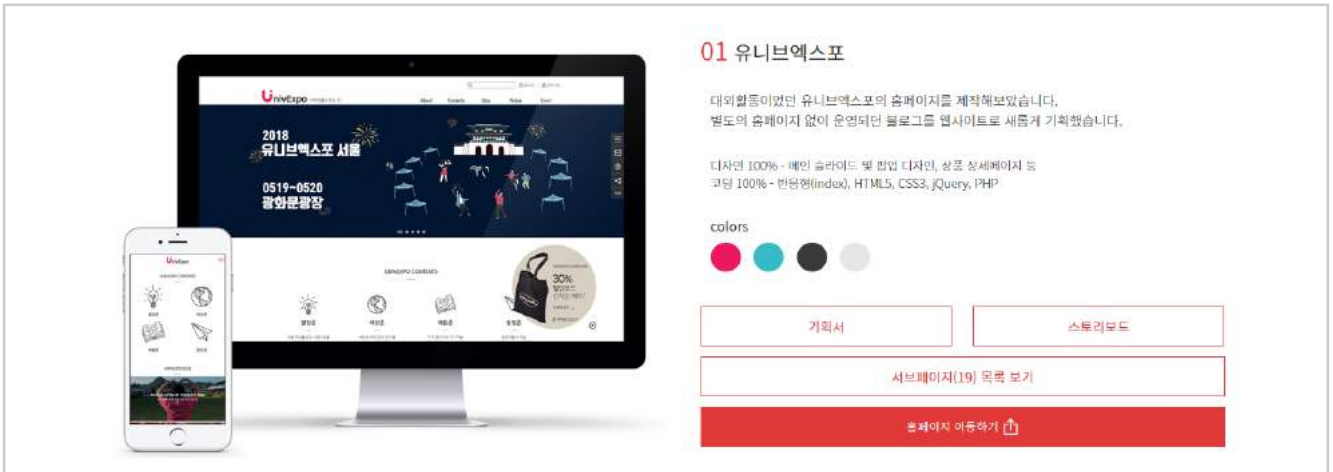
UnivExpo

About Contents Shop Tickets Event

2018
유니브엑스포 서울

0519~0520
광화문광장

UNIVEXPO CONTENTS

30%

UnivExpo

01 유니브엑스포

대외활동이었던 유니브엑스포의 홈페이지를 제작해보았습니다.
별도의 홈페이지 없이 운영되던 블로그를 웹사이트로 새롭게 기획했습니다.

디자인 100% - 메인 슬라이드 및 팝업 디자인, 상품 상세페이지 등
코딩 100% - 반응형(index), HTML5, CSS3, jQuery, PHP

colors

기획서

스토리보드

서브페이지(19) 목록 보기

홈페이지 이동하기